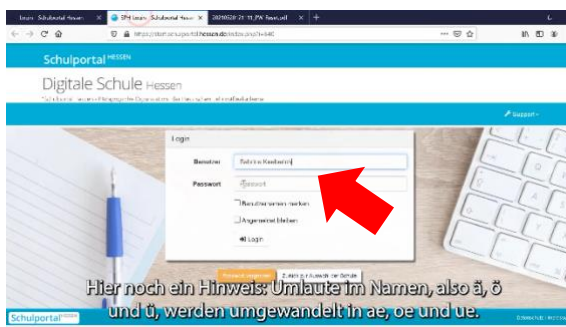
Login - Schulportal Hessen | Schulportal Hessen | 20210520-21-11_PW Reset.pdf | +

https://start.schulportal.hessen.de/index.php?i=640

Schulportal HESSEN

Digitale Schule Hessen

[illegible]

Support

Login

Benutzer | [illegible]

Passwort | Passwort

Benutzernamen merken

Angemeldet bleiben

Login

Passwort vergessen | Zurück zur Auswahl der Schule

Hier noch ein Hinweis: Umlaute im Namen, also ä, ö und ü, werden umgewandelt in ae, oe und ue.

Schulportal HESSEN

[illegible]